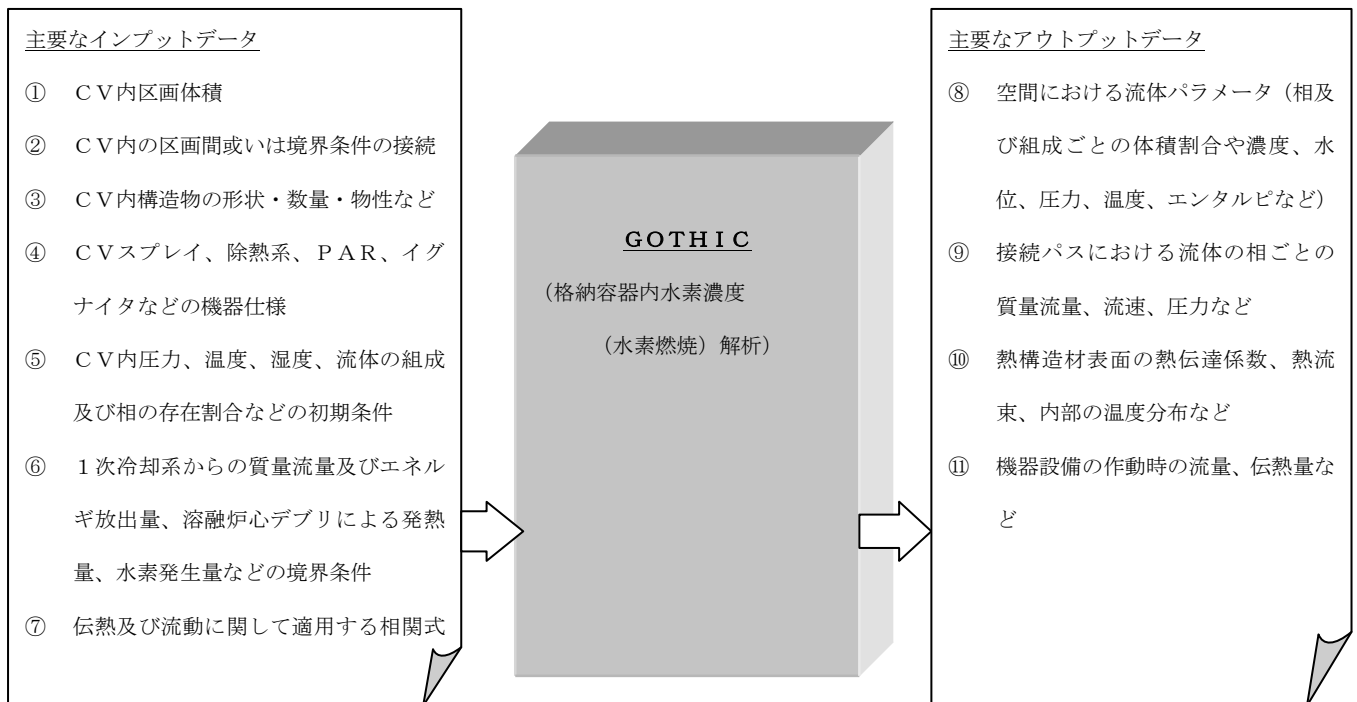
主要なインプットデータ

① ＣＶ内区画体積

② ＣＶ内の区画間或いは境界条件の接続

③ ＣＶ内構造物の形状・数量・物性など

④ ＣＶスプレイ、除熱系、ＰＡＲ、イグナイタなどの機器仕様

⑤ ＣＶ内圧力、温度、湿度、流体の組成及び相の存在割合などの初期条件

⑥ １次冷却系からの質量流量及びエネルギ放出量、溶融炉心デブリによる発熱量、水素発生量などの境界条件

⑦ 伝熱及び流動に関して適用する相関式

ＧＯＴＨＩＣ

（格納容器内水素濃度（水素燃焼）解析）

主要なアウトプットデータ

⑧ 空間における流体パラメータ（相及び組成ごとの体積割合や濃度、水位、圧力、温度、エンタルピなど）

⑨ 接続パスにおける流体の相ごとの質量流量、流速、圧力など

⑩ 熱構造材表面の熱伝達係数、熱流束、内部の温度分布など

⑪ 機器設備の作動時の流量、伝熱量など